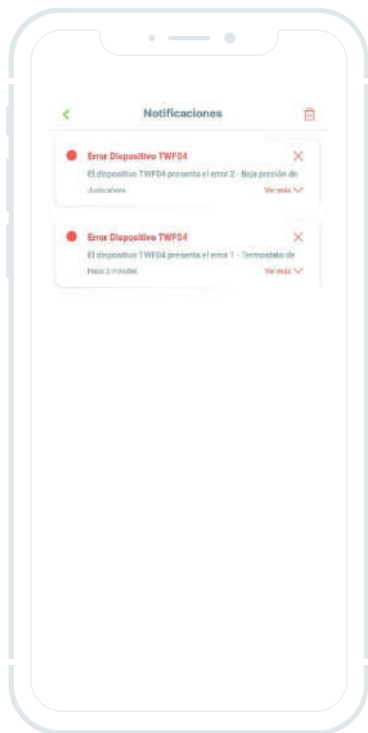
Notificaciones

Error Dispositivo TWF04
El dispositivo TWF04 presenta el error 2 - Baja presión de
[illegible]
Ver más

Error Dispositivo TWF04
El dispositivo TWF04 presenta el error 1 - Termostato de
Hace 2 minutos
Ver más